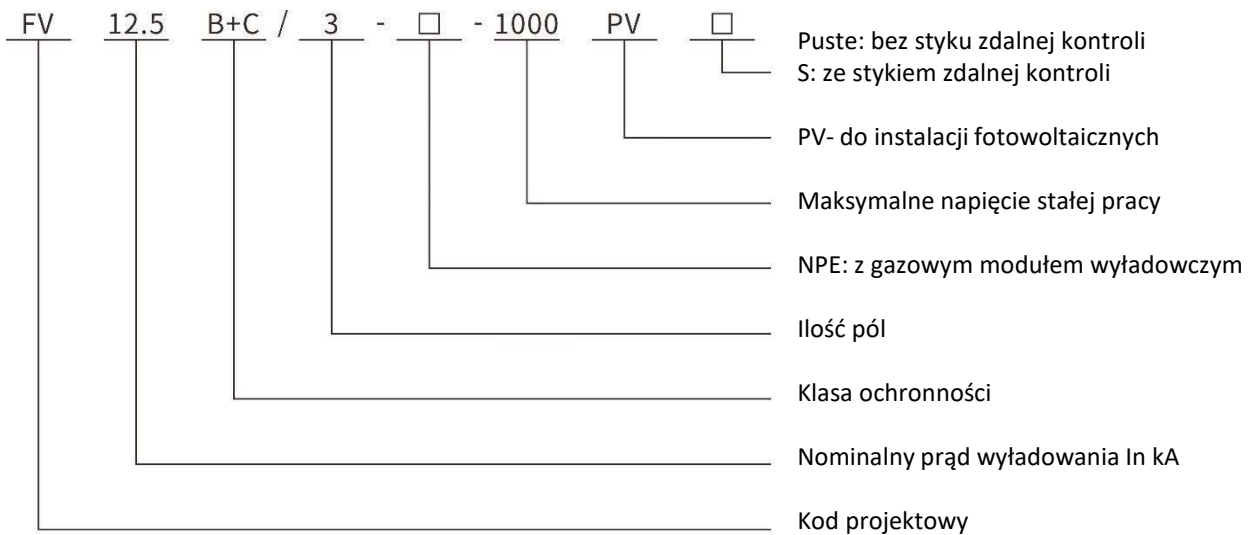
FV 12.5 B+C / 3 - □ - 1000 PV □

Puste: bez styku zdalnej kontroli
S: ze stykiem zdalnej kontroli

PV- do instalacji fotowoltaicznych

Maksymalne napięcie stałej pracy

NPE: z gazowym modułem wyładowczym

Ilość pól

Klasa ochronności

Nominalny prąd wyładowania In kA

Kod projektowy